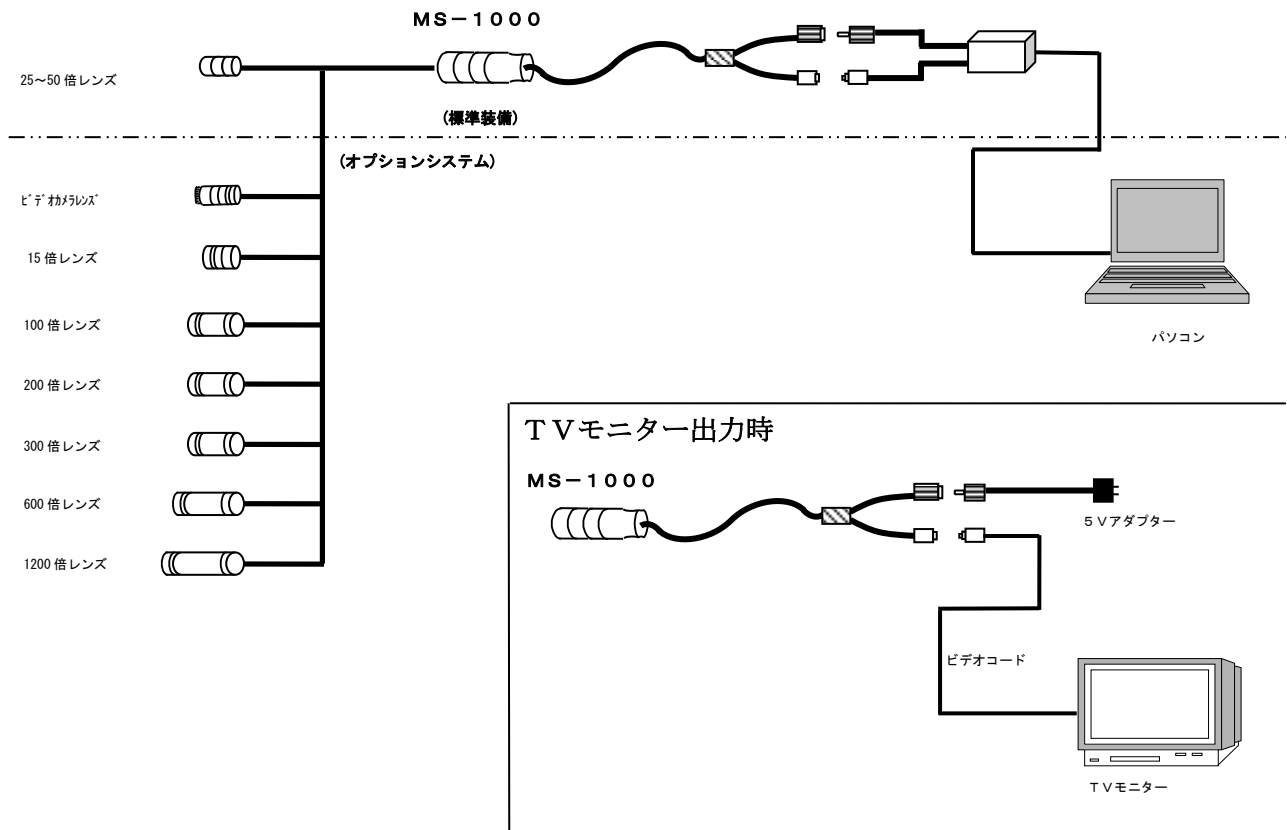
MS−1000

25~50 倍レンズ

(標準装備)

(オプションシステム)

ﾋﾞﾃﾞｵｶﾒﾗﾚﾝｽﾞ

15 倍レンズ

100 倍レンズ

200 倍レンズ

300 倍レンズ

600 倍レンズ

1200 倍レンズ

パソコン

TVモニター出力時

MS−1000

5Vアダプター

ビデオコード

TVモニター